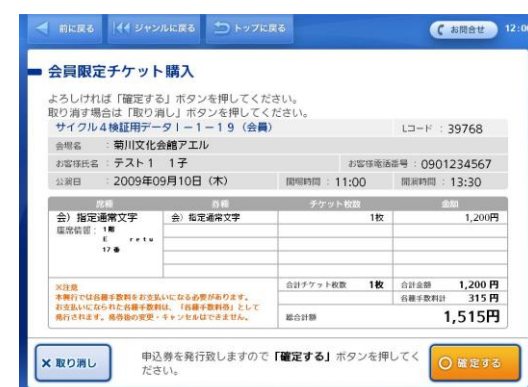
前に戻る　ジャンルに戻る　トップに戻る　お問合せ　12:0

会員限定チケット購入

よろしければ「確定する」ボタンを押してください。
取り消す場合は「取り消し」ボタンを押してください。

サイクル４検証用データ１－１－１９（会員）　Lコード：39768

会場名　：菊川文化会館アエル

お客様氏名：テスト１　１子　お客様電話番号：0901234567

公演日　：2009年09月10日（木）　開場時間：11:00　開演時間：13:30

| 席種 | 券種 | チケット枚数 | 金額 |
|---|---|---|---|
| 会）指定通常文字 | 会）指定通常文字 | 1枚 | 1,200円 |
| 座席情報：1階 E retu 17番 | | | |

※注意
本券行では各種手数料をお支払いになる必要があります。
お支払いになられた各種手数料は、「各種手数料」として
発行されます。発券後の変更・キャンセルはできません。

合計チケット枚数　1枚　合計金額　1,200円
各種手数料計　315円
総合計額　1,515円

×取り消し

申込券を発行致しますので「確定する」ボタンを押してください。

○確定する